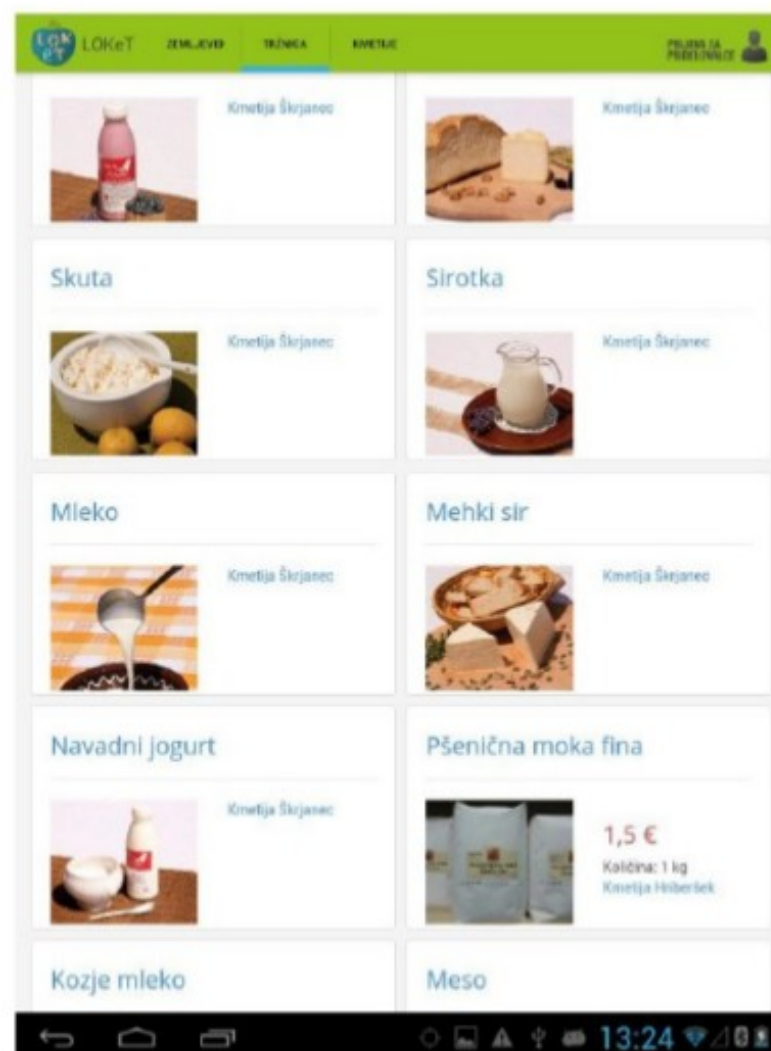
LOKeT ZEMLJEVID TRŽNICA KMETIJE

PRIJAVA ZA PRIDELOVALCE

Kmetija Škrjanec

Kmetija Škrjanec

Skuta

Kmetija Škrjanec

Sirotka

Kmetija Škrjanec

Mleko

Kmetija Škrjanec

Mehki sir

Kmetija Škrjanec

Navadni jogurt

Kmetija Škrjanec

Pšenična moka fina

1,5 €

Količina: 1 kg

Kmetija Hriberšek

Kozje mleko

Meso

13:24